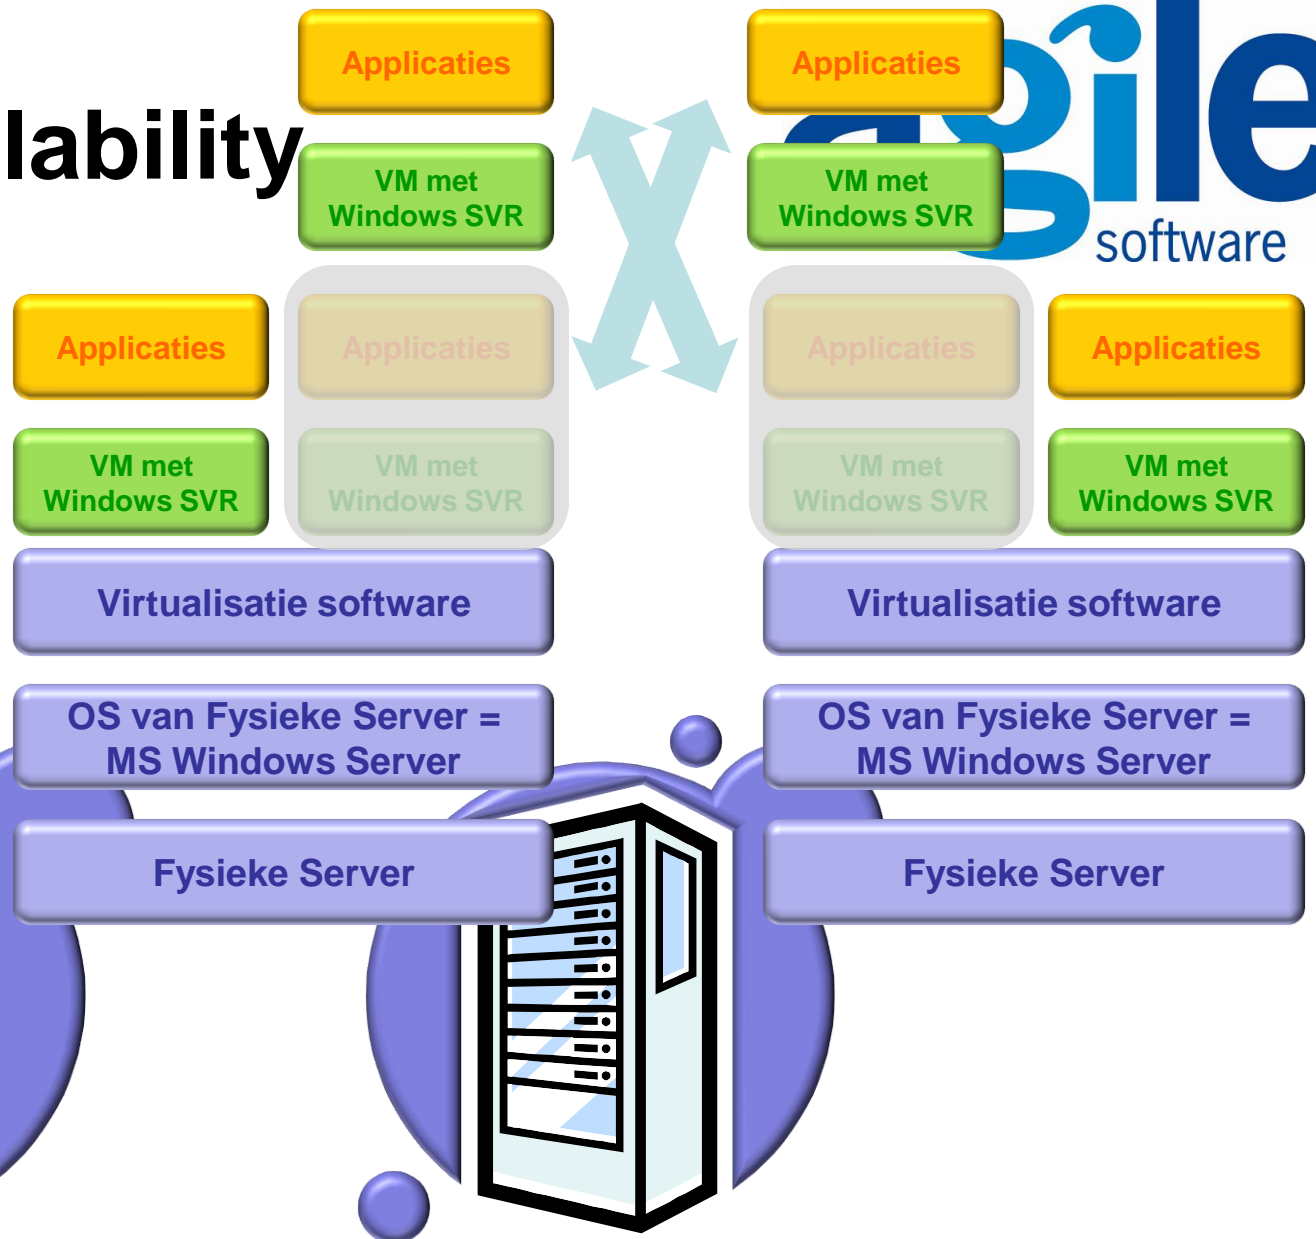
lability

Applicaties

VM met Windows SVR

Applicaties

VM met Windows SVR

Applicaties

VM met Windows SVR

Virtualisatie software

OS van Fysieke Server = MS Windows Server

Fysieke Server

agile software

Applicaties

VM met Windows SVR

Applicaties

VM met Windows SVR

Applicaties

VM met Windows SVR

Virtualisatie software

OS van Fysieke Server = MS Windows Server

Fysieke Server